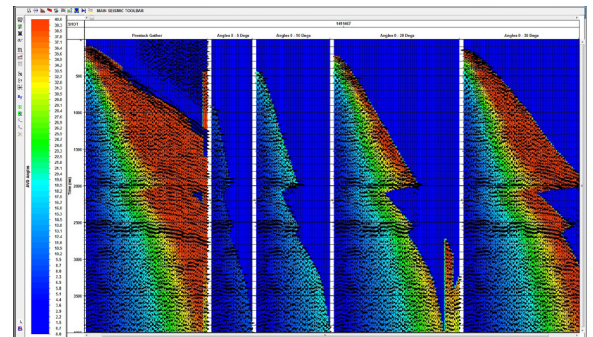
MAIN: SEISMIC TOOLBAR

1010457

Prestack Gather

Angles 0 - 5 Degs

Angles 0 - 10 Degs

Angles 0 - 20 Degs

Angles 0 - 30 Degs

AVO Angle

40.0
39.5
38.6
37.6
36.7
35.8
34.8
33.9
33.0
32.0
31.1
30.2
29.2
28.3
27.3
26.4
25.5
24.5
23.6
22.7
21.7
20.8
19.9
18.9
18.0
17.1
16.1
15.2
14.3
13.3
12.4
11.5
10.5
9.6
8.7
7.7
6.8
5.9
4.9
4.0
3.1
2.1
1.2
0.0

500
1000
1500
2000
2500
3000
3500

Time (ms)